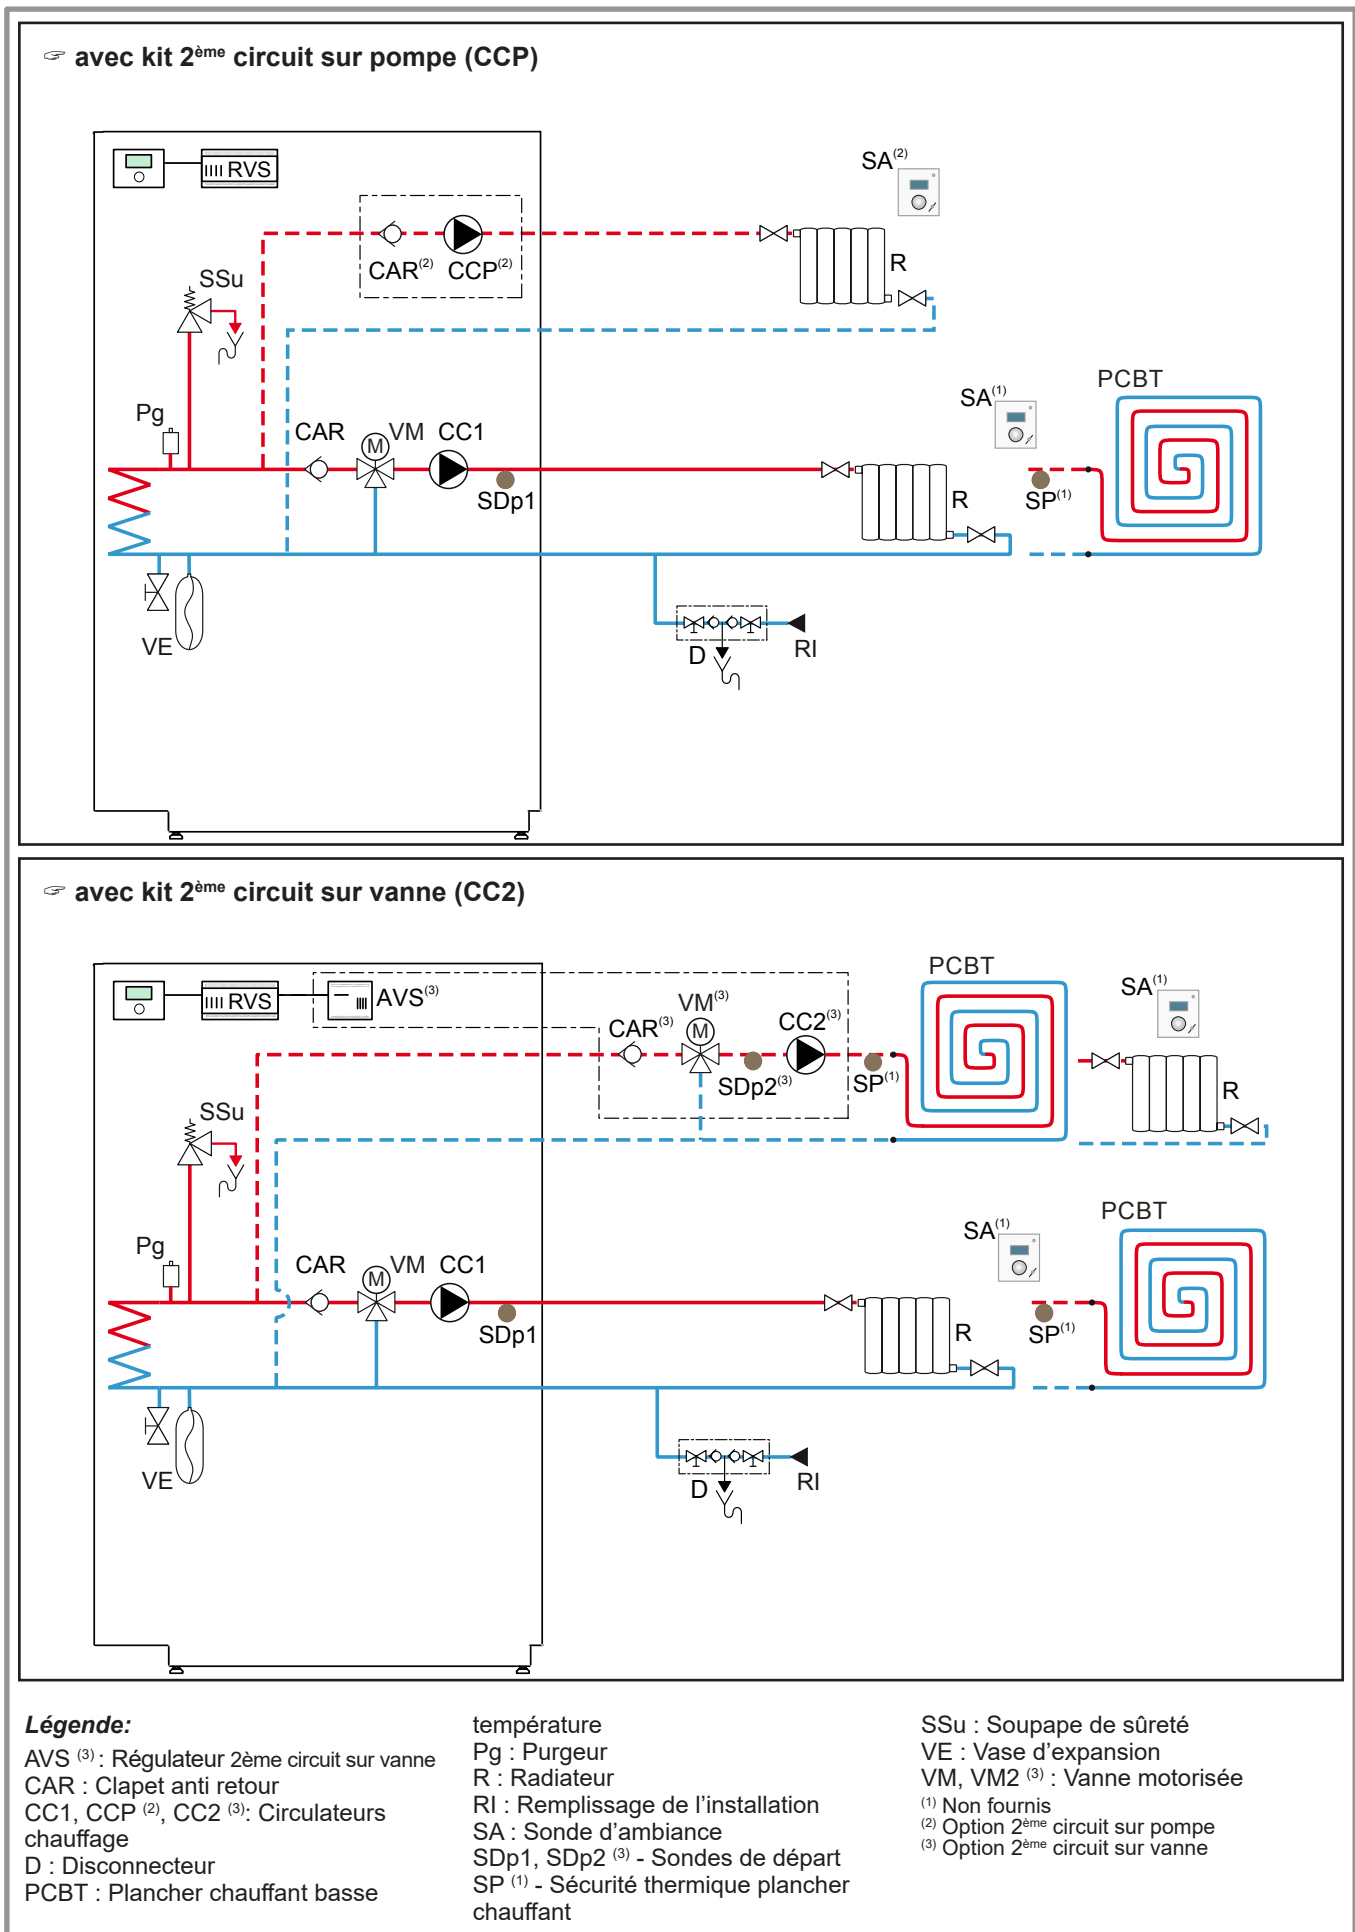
☞ avec kit 2ème circuit sur pompe (CCP)

RVS

SA$^{(2)}$

CAR$^{(2)}$ CCP$^{(2)}$

R

SSu

PCBT

SA$^{(1)}$

Pg

CAR

M

VM CC1

SDp1

R

SP$^{(1)}$

VE

D

RI

☞ avec kit 2ème circuit sur vanne (CC2)

RVS

AVS$^{(3)}$

PCBT

VM$^{(3)}$

SA$^{(1)}$

CAR$^{(3)}$

M

CC2$^{(3)}$

R

SDp2$^{(3)}$

SP$^{(1)}$

SSu

PCBT

SA$^{(1)}$

Pg

CAR

M

VM CC1

SDp1

R

SP$^{(1)}$

VE

D

RI

Légende:
AVS $^{(3)}$ : Régulateur 2ème circuit sur vanne
CAR : Clapet anti retour
CC1, CCP $^{(2)}$, CC2 $^{(3)}$: Circulateurs chauffage
D : Disconnecteur
PCBT : Plancher chauffant basse température
Pg : Purgeur
R : Radiateur
RI : Remplissage de l'installation
SA : Sonde d'ambiance
SDp1, SDp2 $^{(3)}$ - Sondes de départ
SP $^{(1)}$ - Sécurité thermique plancher chauffant
SSu : Soupape de sûreté
VE : Vase d'expansion
VM, VM2 $^{(3)}$ : Vanne motorisée
$^{(1)}$ Non fournis
$^{(2)}$ Option 2ème circuit sur pompe
$^{(3)}$ Option 2ème circuit sur vanne